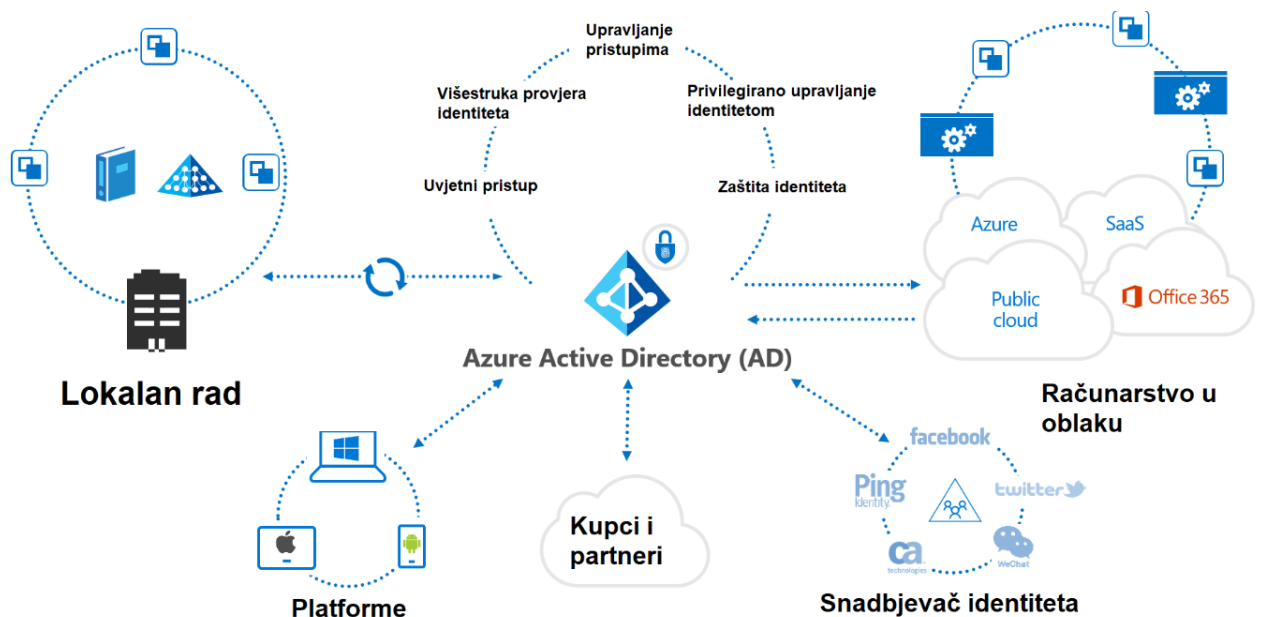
Upravljanje pristupima

Višestruka provjera identiteta

Privilegirano upravljanje identitetom

Uvjetni pristup

Zaštita identiteta

Azure

SaaS

Public cloud

Office 365

Azure Active Directory (AD)

Lokalan rad

Računarstvo u oblaku

Platforme

Kupci i partneri

facebook

Ping Identity

twitter

ca technologies

WeChat

Snadbjevač identiteta